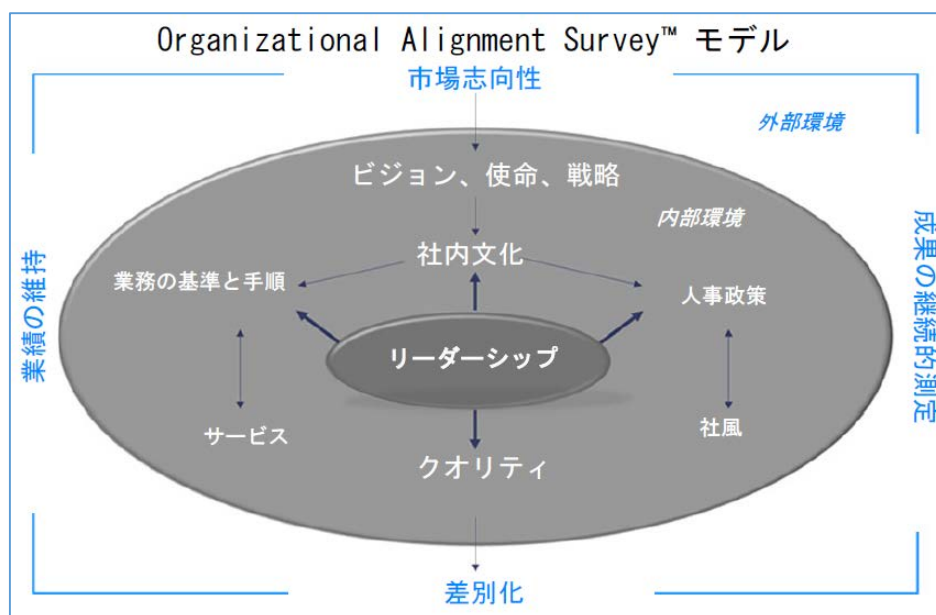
Organizational Alignment Survey™ モデル

市場志向性

外部環境

ビジョン、使命、戦略

内部環境

業績の維持

成果の継続的測定

社内文化

業務の基準と手順

人事政策

リーダーシップ

サービス

社風

クオリティ

差別化